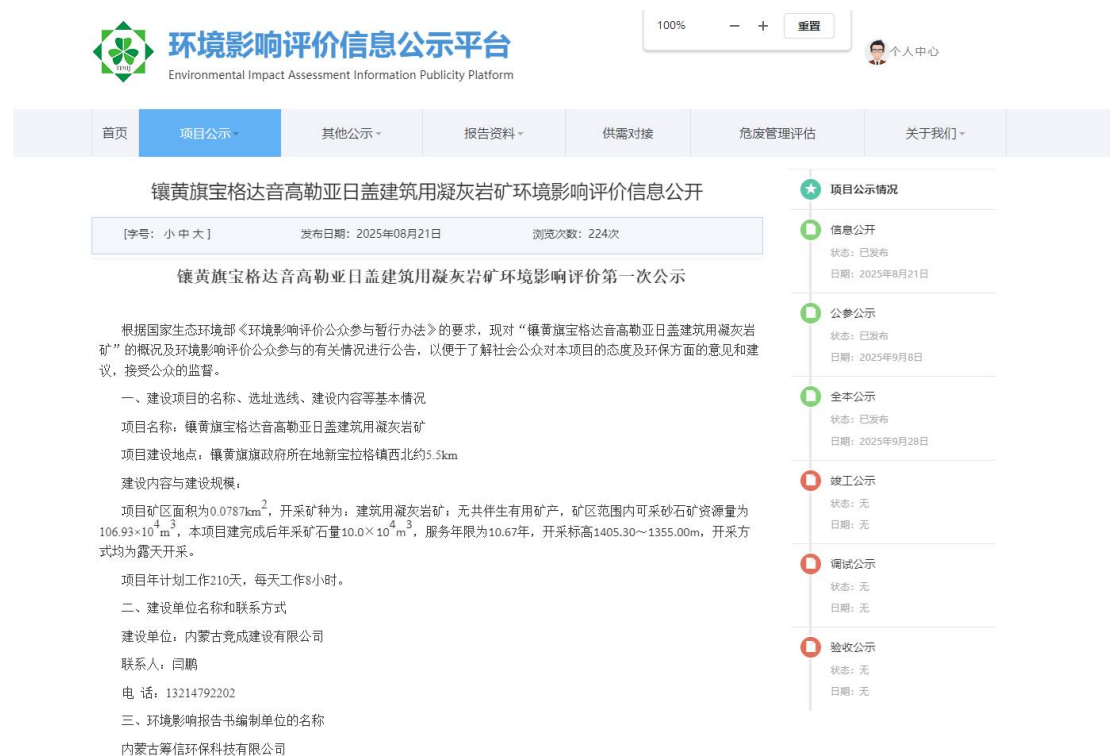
环境影响评价信息公示平台
Environmental Impact Assessment Information Publicity Platform

100%　−　+　重置

个人中心

首页　项目公示　其他公示　报告资料　供需对接　危废管理评估　关于我们

镶黄旗宝格达音高勒亚日盖建筑用凝灰岩矿环境影响评价信息公开

[字号：小 中 大]　发布日期：2025年08月21日　浏览次数：224次

镶黄旗宝格达音高勒亚日盖建筑用凝灰岩矿环境影响评价第一次公示

根据国家生态环境部《环境影响评价公众参与暂行办法》的要求，现对“镶黄旗宝格达音高勒亚日盖建筑用凝灰岩矿”的概况及环境影响评价公众参与的有关情况进行公告，以便于了解社会公众对本项目的态度及环保方面的意见和建议，接受公众的监督。

一、建设项目的名称、选址选线、建设内容等基本情况

项目名称：镶黄旗宝格达音高勒亚日盖建筑用凝灰岩矿

项目建设地点：镶黄旗旗政府所在地新宝拉格镇西北约5.5km

建设内容与建设规模：

项目矿区面积为0.0787$km^2$，开采矿种为：建筑用凝灰岩矿；无共伴生有用矿产，矿区范围内可采砂石矿资源量为106.93×$10^4m^3$，本项目建完成后年采矿石量10.0×$10^4m^3$，服务年限为10.67年，开采标高1405.30～1355.00m，开采方式均为露天开采。

项目年计划工作210天，每天工作8小时。

二、建设单位名称和联系方式

建设单位：内蒙古竞成建设有限公司

联系人：闫鹏

电 话：13214792202

三、环境影响报告书编制单位的名称

内蒙古筹信环保科技有限公司

项目公示情况

信息公开
状态：已发布
日期：2025年8月21日

公参公示
状态：已发布
日期：2025年9月8日

全本公示
状态：已发布
日期：2025年9月28日

竣工公示
状态：无
日期：无

调试公示
状态：无
日期：无

验收公示
状态：无
日期：无